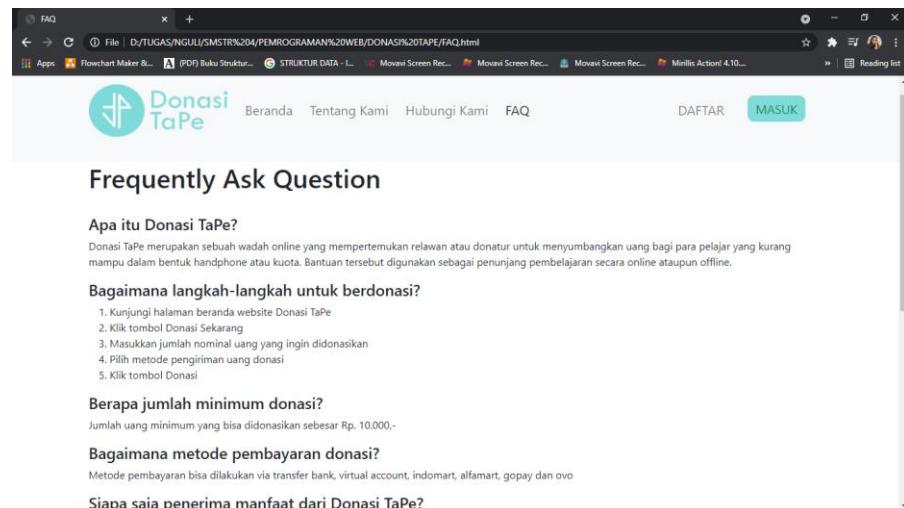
FAQ × +

File | D:/TUGAS/NGULI/SMSTR%204/PEMROGRAMAN%20WEB/DONASI%20TAPE/FAQ.html

Apps Flowchart Maker &... (PDF) Buku Struktur... STRUKTUR DATA - I... Movavi Screen Rec... Movavi Screen Rec... Movavi Screen Rec... Mirillis Action! 4.10... » Reading list

Donasi TaPe Beranda Tentang Kami Hubungi Kami FAQ DAFTAR MASUK

Frequently Ask Question

Apa itu Donasi TaPe?

Donasi TaPe merupakan sebuah wadah online yang mempertemukan relawan atau donatur untuk menyumbangkan uang bagi para pelajar yang kurang mampu dalam bentuk handphone atau kuota. Bantuan tersebut digunakan sebagai penunjang pembelajaran secara online ataupun offline.

Bagaimana langkah-langkah untuk berdonasi?

1. Kunjungi halaman beranda website Donasi TaPe
2. Klik tombol Donasi Sekarang
3. Masukkan jumlah nominal uang yang ingin didonasikan
4. Pilih metode pengiriman uang donasi
5. Klik tombol Donasi

Berapa jumlah minimum donasi?

Jumlah uang minimum yang bisa didonasikan sebesar Rp. 10.000,-

Bagaimana metode pembayaran donasi?

Metode pembayaran bisa dilakukan via transfer bank, virtual account, indomart, alfamart, gopay dan ovo

Siapa saja penerima manfaat dari Donasi TaPe?